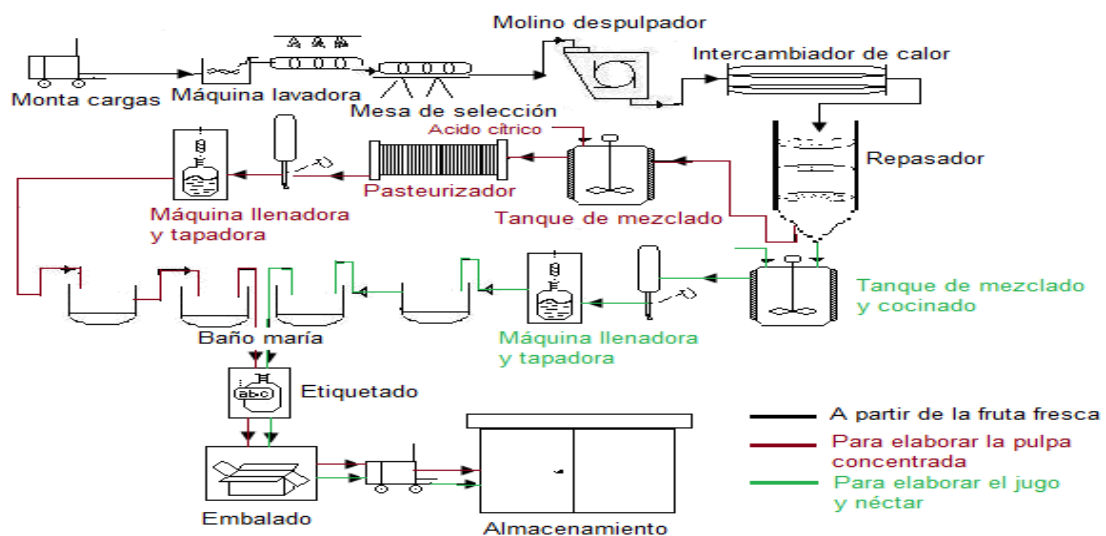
Molino despulpador

Monta cargas

Máquina lavadora

Mesa de selección

Intercambiador de calor

Acido cítrico

Repasador

Máquina llenadora y tapadora

Pasteurizador

Tanque de mezclado

Tanque de mezclado y cocinado

Baño maría

Máquina llenadora y tapadora

abc

Etiquetado

A partir de la fruta fresca

Para elaborar la pulpa concentrada

Para elaborar el jugo y néctar

Embalado

Almacenamiento